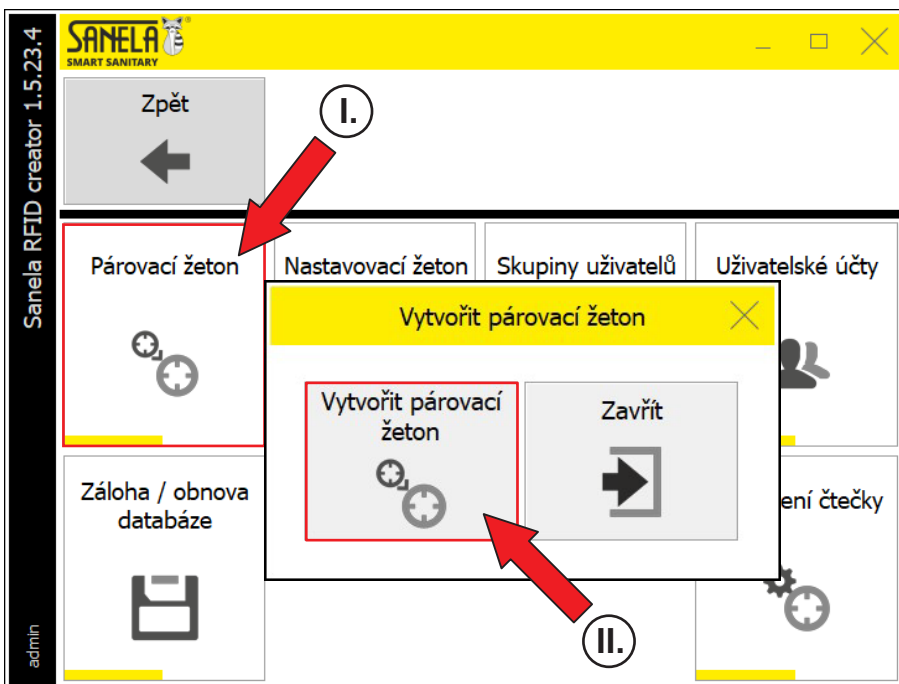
Sanela RFID creator 1.5.23.4

SANELA®
SMART SANITARY

Zpět

I.

Párovací žeton

Nastavovací žeton

Skupiny uživatelů

Uživatelské účty

Vytvořit párovací žeton

Vytvořit párovací žeton

Zavřít

Záloha / obnova databáze

ení čtečky

II.

admin